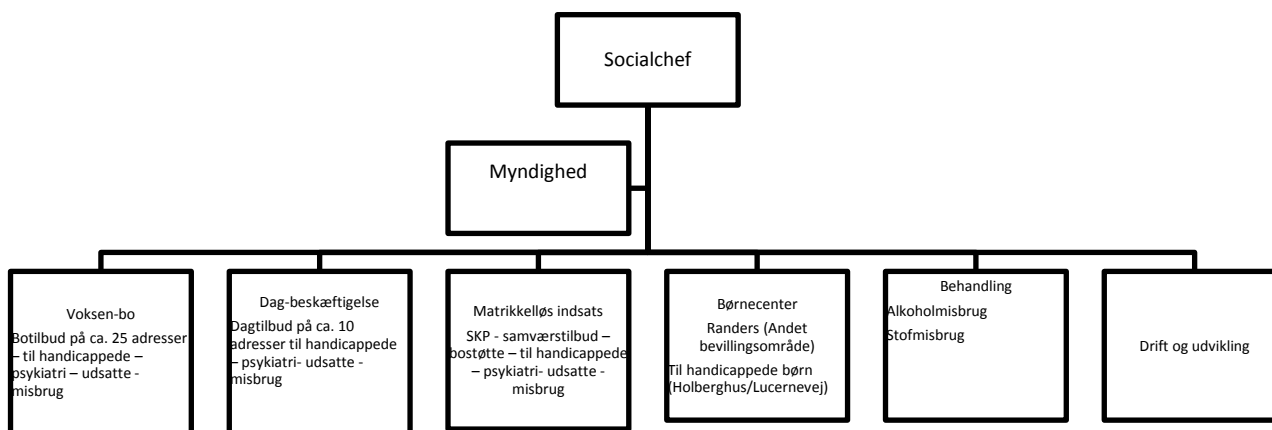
Socialchef

Myndighed

Voksen-bo

Botilbud på ca. 25 adresser – til handicappede – psykiatri – udsatte - misbrug

Dag-beskæftigelse

Dagtilbud på ca. 10 adresser til handicappede – psykiatri- udsatte - misbrug

Matrikkelløs indsats

SKP - samværstilbud – bostøtte – til handicappede – psykiatri- udsatte - misbrug

Børnecenter

Randers (Andet bevillingsområde)

Til handicappede børn (Holberghus/Lucernevej)

Behandling

Alkoholmisbrug

Stofmisbrug

Drift og udvikling